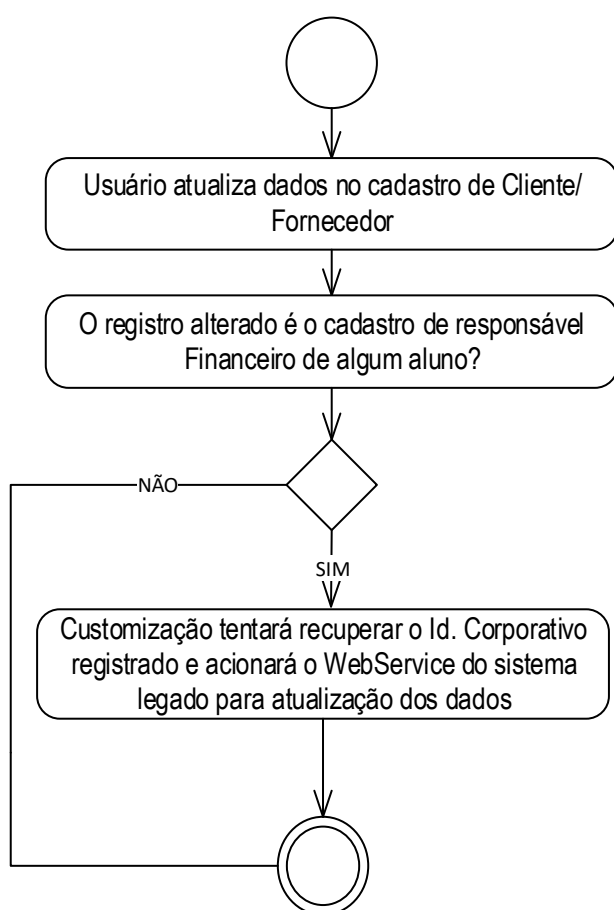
Usuário atualiza dados no cadastro de Cliente/ Fornecedor

O registro alterado é o cadastro de responsável Financeiro de algum aluno?

NÃO

SIM

Customização tentará recuperar o Id. Corporativo registrado e acionará o WebService do sistema legado para atualização dos dados